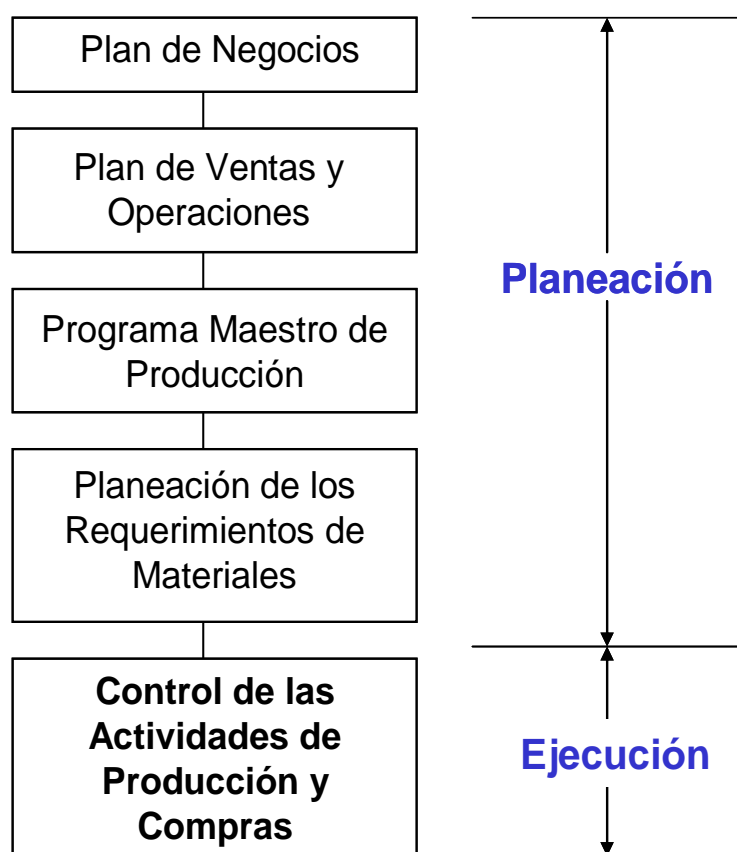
Plan de Negocios

Plan de Ventas y Operaciones

Programa Maestro de Producción

Planeación de los Requerimientos de Materiales

Control de las Actividades de Producción y Compras

Planeación

Ejecución